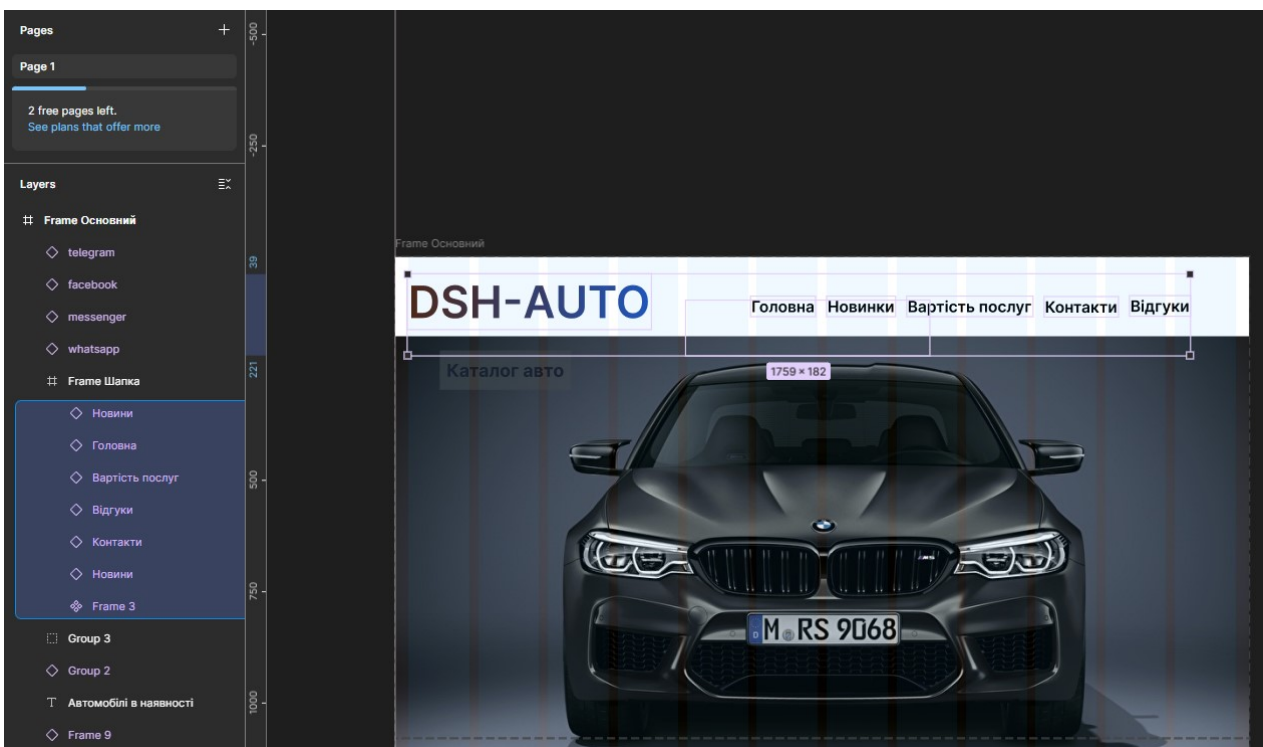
Pages
+
Page 1
2 free pages left.
See plans that offer more
Layers
Frame Основний
telegram
facebook
messenger
whatsapp
Frame Шапка
Новини
Головна
Вартість послуг
Відгуки
Контакти
Новини
Frame 3
Group 3
Group 2
Автомобілі в наявності
Frame 9

-500
-250
39
221
500
750
1000

Frame Основний
DSH-AUTO
Головна Новинки Вартість послуг Контакти Відгуки
Каталог авто
1759 × 182
M RS 9068